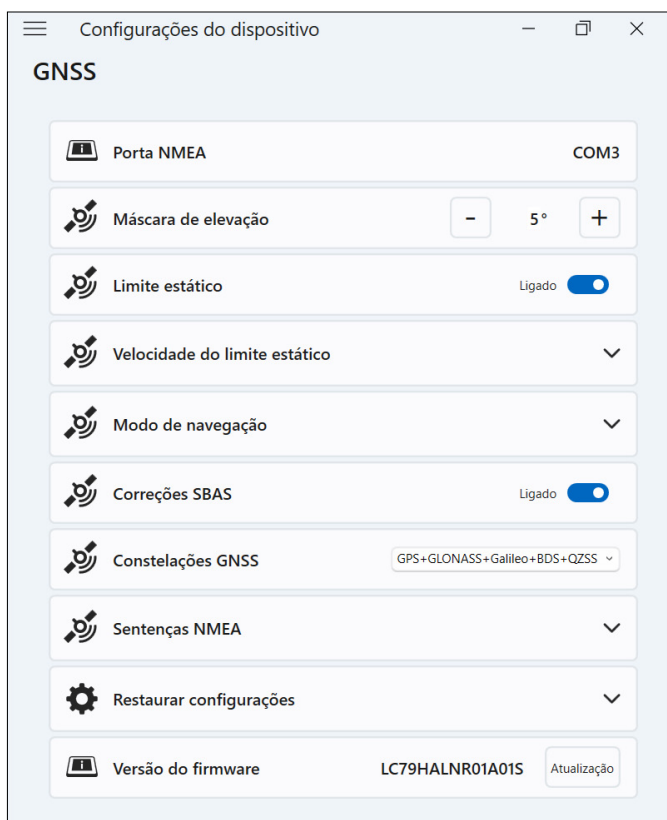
Configurações do dispositivo

GNSS

Porta NMEA COM3

Máscara de elevação - 5° +

Limite estático Ligado

Velocidade do limite estático

Modo de navegação

Correções SBAS Ligado

Constelações GNSS GPS+GLONASS+Galileo+BDS+QZSS

Sentenças NMEA

Restaurar configurações

Versão do firmware LC79HALNR01A01S Atualização